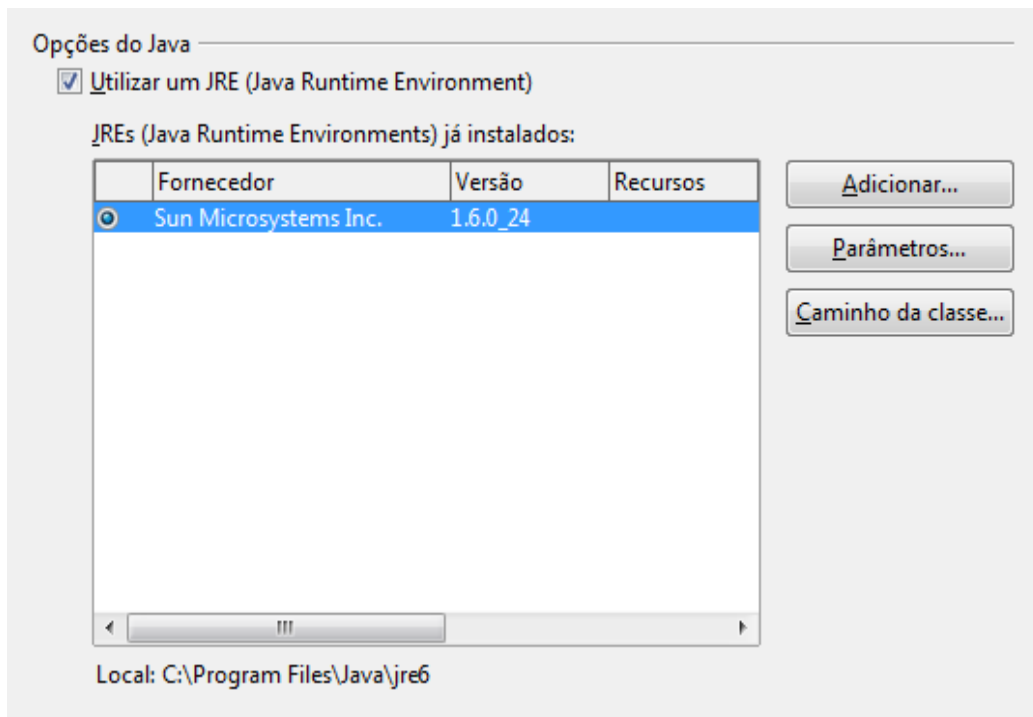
Opções do Java

Utilizar um JRE (Java Runtime Environment)

JREs (Java Runtime Environments) já instalados:

| | Fornecedor | Versão | Recursos |
|---|---|---|---|
| | Sun Microsystems Inc. | 1.6.0_24 | |

Adicionar...

Parâmetros...

Caminho da classe...

Local: C:\Program Files\Java\jre6